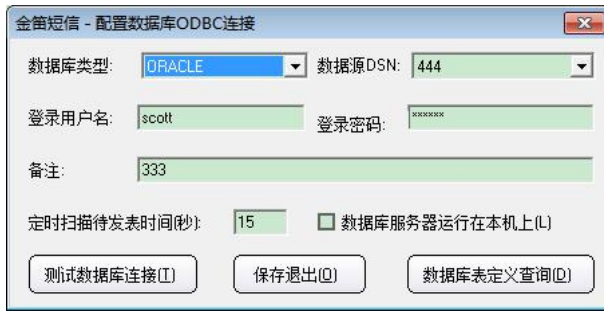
金笛短信 - 配置数据库ODBC连接

数据库类型: ORACLE

数据源DSN: 444

登录用户名: scott

登录密码: ******

备注: 333

定时扫描待发表时间(秒): 15

数据库服务器运行在本机上(L)

测试数据库连接(T)

保存退出(O)

数据库表定义查询(D)